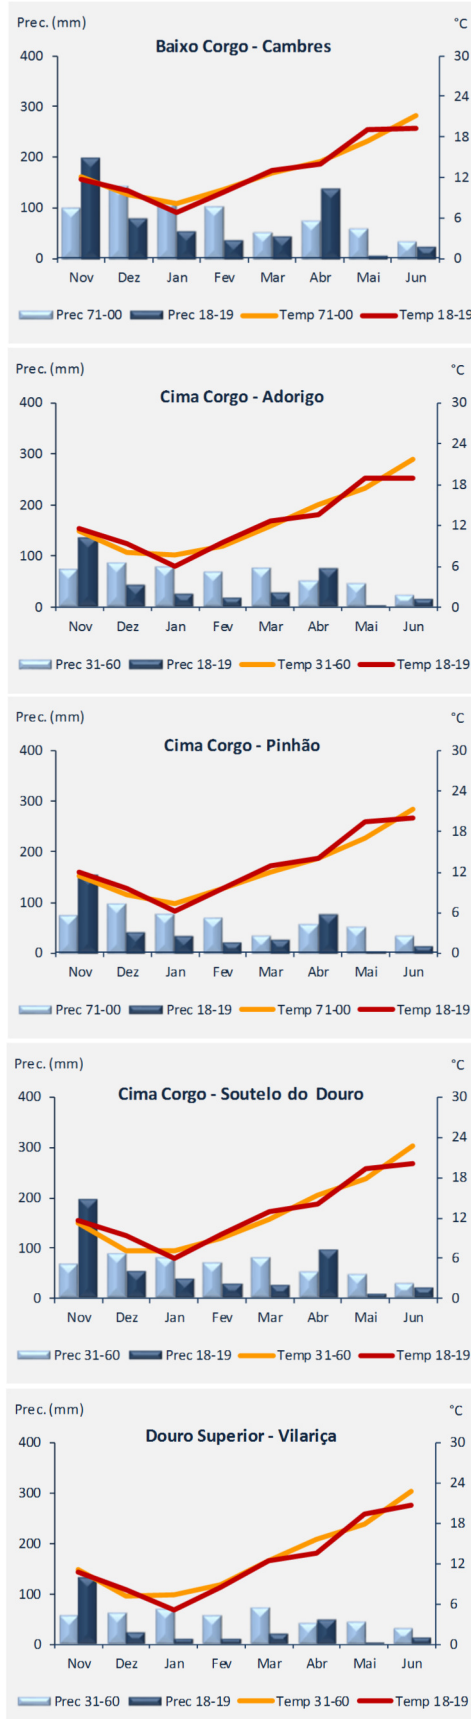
Prec. (mm)
°C
Baixo Corgo - Cambres
400 300 200 100 0
30 24 18 12 6 0
Nov Dez Jan Fev Mar Abr Mai Jun
Prec 71-00 Prec 18-19 Temp 71-00 Temp 18-19

Prec. (mm)
°C
Cima Corgo - Adorigo
400 300 200 100 0
30 24 18 12 6 0
Nov Dez Jan Fev Mar Abr Mai Jun
Prec 31-60 Prec 18-19 Temp 31-60 Temp 18-19

Prec. (mm)
°C
Cima Corgo - Pinhão
400 300 200 100 0
30 24 18 12 6 0
Nov Dez Jan Fev Mar Abr Mai Jun
Prec 71-00 Prec 18-19 Temp 71-00 Temp 18-19

Prec. (mm)
°C
Cima Corgo - Soutelo do Douro
400 300 200 100 0
30 24 18 12 6 0
Nov Dez Jan Fev Mar Abr Mai Jun
Prec 31-60 Prec 18-19 Temp 31-60 Temp 18-19

Prec. (mm)
°C
Douro Superior - Vilariça
400 300 200 100 0
30 24 18 12 6 0
Nov Dez Jan Fev Mar Abr Mai Jun
Prec 31-60 Prec 18-19 Temp 31-60 Temp 18-19